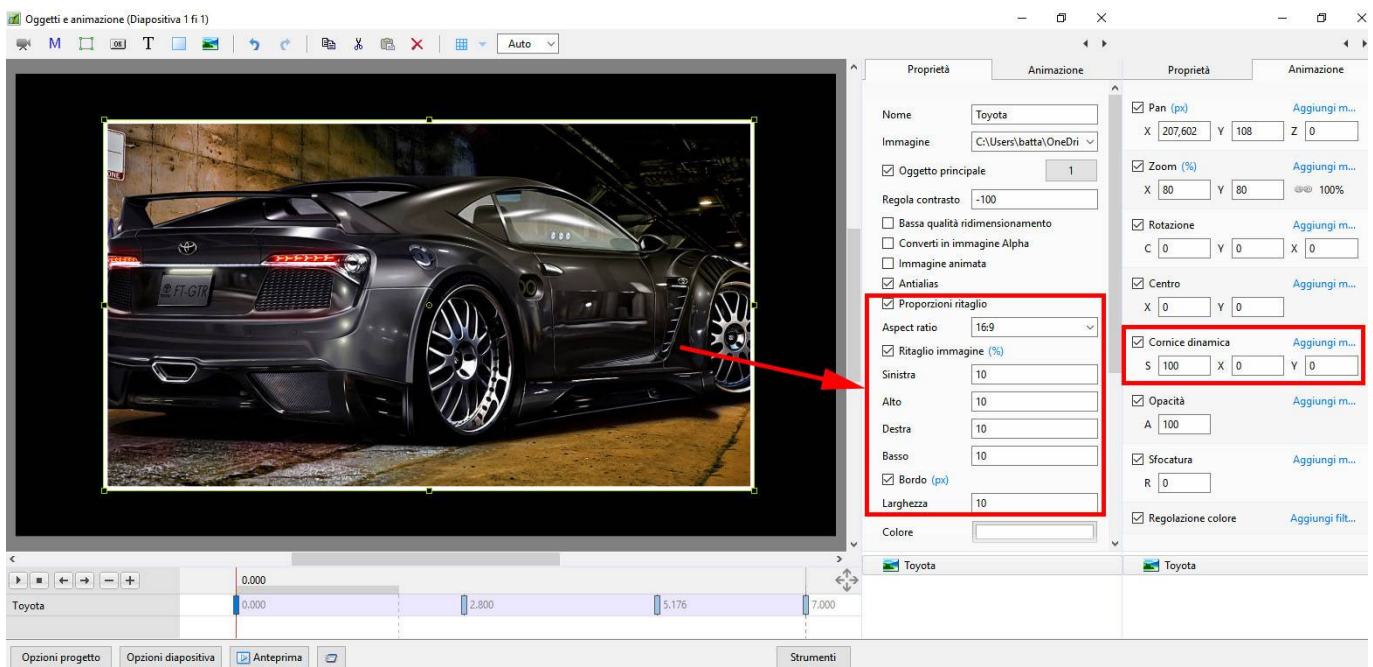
Oggetti e animazione (Diapositiva 1 fi 1)

M T Auto

Proprietà Animazione

Nome Toyota
Immagine C:\Users\batta\OneDri
☑ Oggetto principale 1
Regola contrasto -100
☐ Bassa qualità ridimensionamento
☐ Converti in immagine Alpha
☐ Immagine animata
☑ Antialias
☑ Proporzioni ritaglio
Aspect ratio 16:9
☑ Ritaglio immagine (%)
Sinistra 10
Alto 10
Destra 10
Basso 10
☑ Bordo (px)
Larghezza 10
Colore

Toyota

Proprietà Animazione

☑ Pan (px) Aggiungi m...
X 207,602 Y 108 Z 0
☑ Zoom (%) Aggiungi m...
X 80 Y 80 100%
☑ Rotazione Aggiungi m...
C 0 Y 0 X 0
☑ Centro Aggiungi m...
X 0 Y 0
☑ Cornice dinamica Aggiungi m...
S 100 X 0 Y 0
☑ Opacità Aggiungi m...
A 100
☑ Sfocatura Aggiungi m...
R 0
☑ Regolazione colore Aggiungi filt...

Toyota

0.000
Toyota 0.000 2.800 5.176 7.000

Opzioni progetto Opzioni diapositiva Anteprima Strumenti